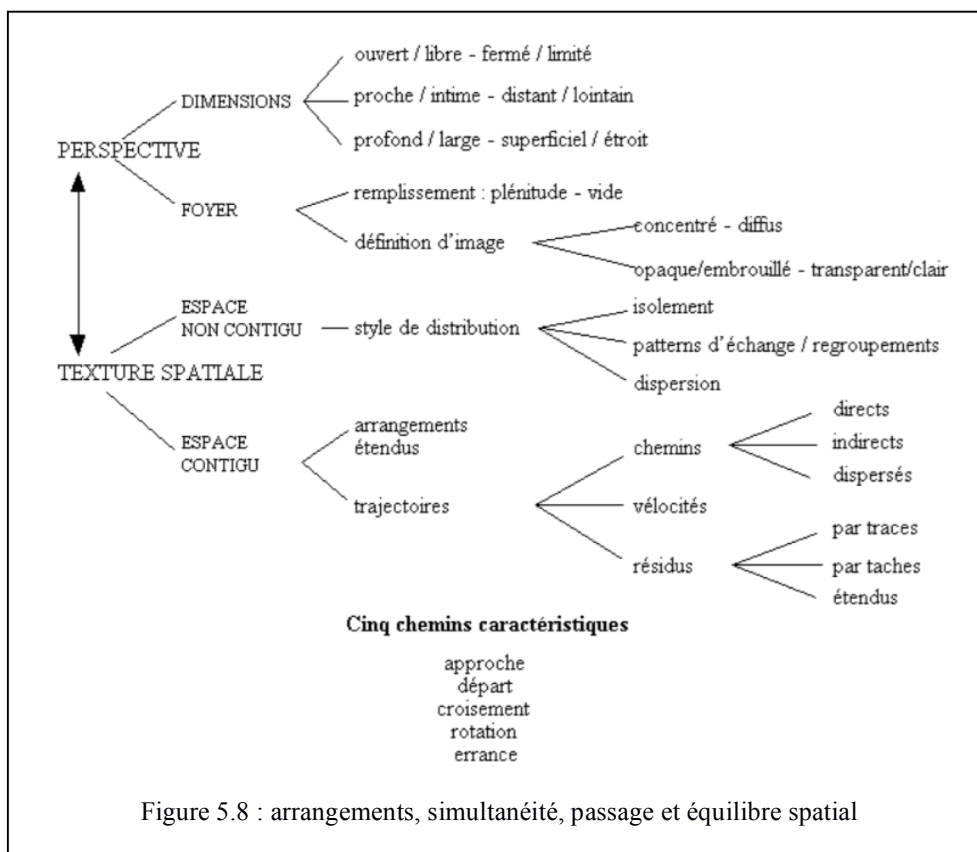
PERSPECTIVE

DIMENSIONS

ouvert / libre - fermé / limité

proche / intime - distant / lointain

profond / large - superficiel / étroit

FOYER

remplissement : plénitude - vide

définition d'image

concentré - diffus

opaque/embrouillé - transparent/clair

TEXTURE SPATIALE

ESPACE NON CONTIGU

style de distribution

isolement

patterns d'échange / regroupements

dispersion

ESPACE CONTIGU

arrangements étendus

trajectoires

chemins

directs

indirects

dispersés

vélocités

résidus

par traces

par taches

étendus

**Cinq chemins caractéristiques**

approche
départ
croisement
rotation
errance

Figure 5.8 : arrangements, simultanéité, passage et équilibre spatial